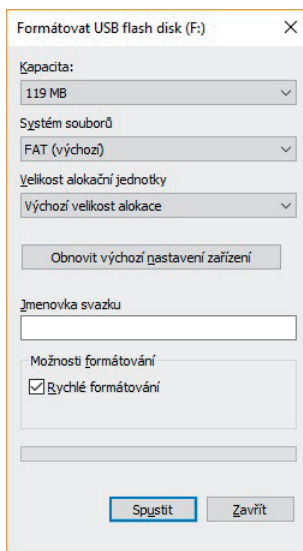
Formátovat USB flash disk (F:)

×

Kapacita:

119 MB

Systém souborů

FAT (výchozí)

Velikost alokační jednotky

Výchozí velikost alokace

Obnovit výchozí nastavení zařízení

Jmenovka svazku

Možnosti formátování

Rychlé formátování

Spustit

Zavřít